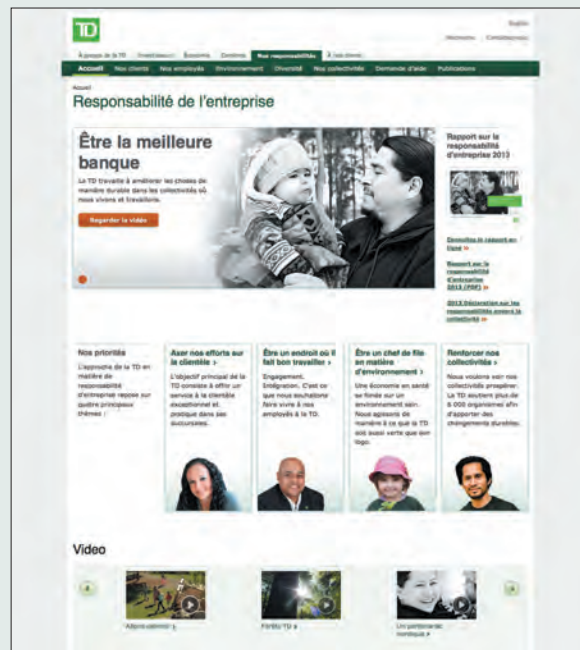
TD

English

Recherche Communiquez

À propos de la TD Investisseurs Économie Carrières Nos responsabilités À nos clients

Accueil Nos clients Nos employés Environnement Diversité Nos collectivités Demande d'aide Publications

Accueil

Responsabilité de l'entreprise

Être la meilleure banque

La TD travaille à améliorer les choses de manière durable dans les collectivités où nous vivons et travaillons.

Regarder la vidéo

Rapport sur la responsabilité d'entreprise 2013

Consultez le rapport en ligne »

Rapport sur la responsabilité d'entreprise 2013 (PDF) »

2013 Déclaration sur les responsabilités envers la collectivité »

Nos priorités

L'approche de la TD en matière de responsabilité d'entreprise repose sur quatre principaux thèmes :

Axer nos efforts sur la clientèle »

L'objectif principal de la TD consiste à offrir un service à la clientèle exceptionnel et pratique dans ses succursales.

Être un endroit où il fait bon travailler »

Engagement. Intégration. C'est ce que nous souhaitons faire vivre à nos employés à la TD.

Être un chef de file en matière d'environnement »

Une économie en santé se fonde sur un environnement sain. Nous agissons de manière à ce que la TD soit aussi verte que son logo.

Renforcer nos collectivités »

Nous voulons voir nos collectivités prospérer. La TD soutient plus de 5 000 organismes afin d'apporter des changements durables.

Video

Allons-cultiver »

Forêts TD »

Un partenariat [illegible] »